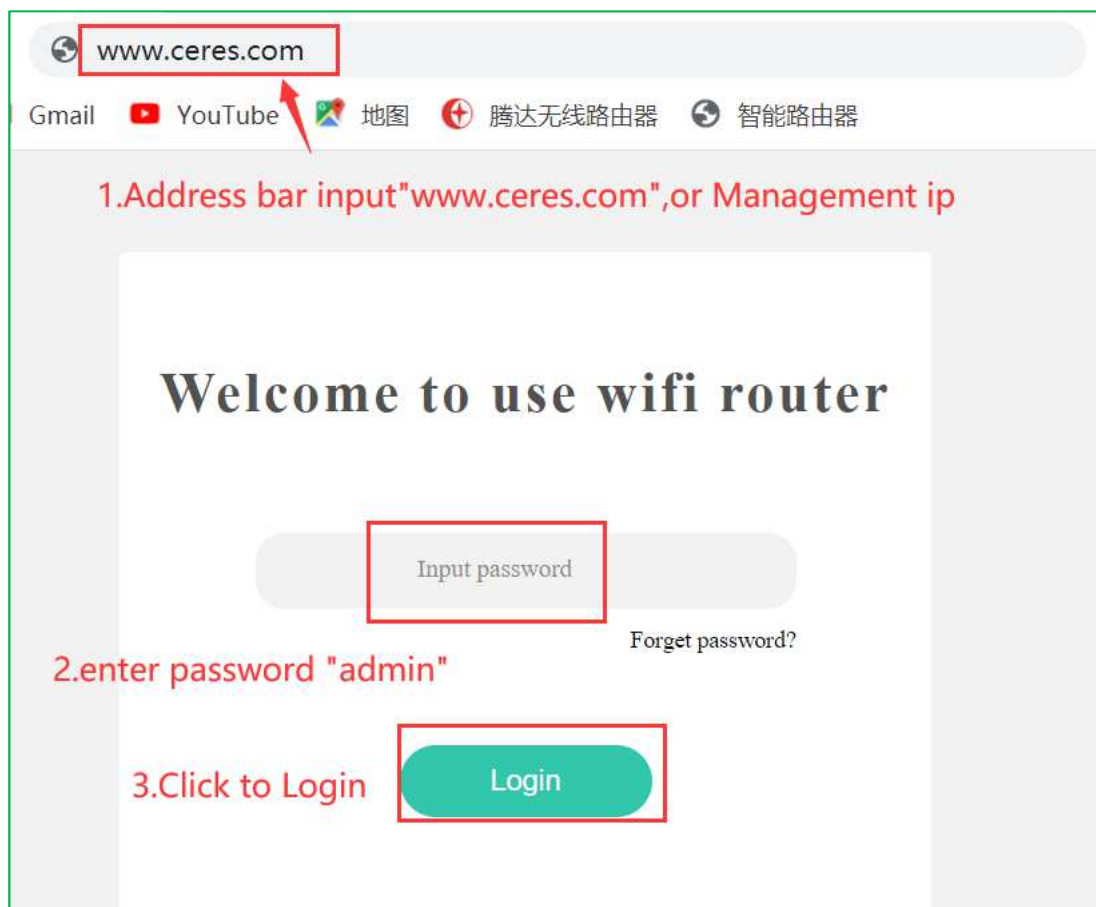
www.ceres.com

Gmail YouTube 地图 腾达无线路由器 智能路由器

1.Address bar input"www.ceres.com",or Management ip

Welcome to use wifi router

Input password

Forget password?

2.enter password "admin"

3.Click to Login

Login